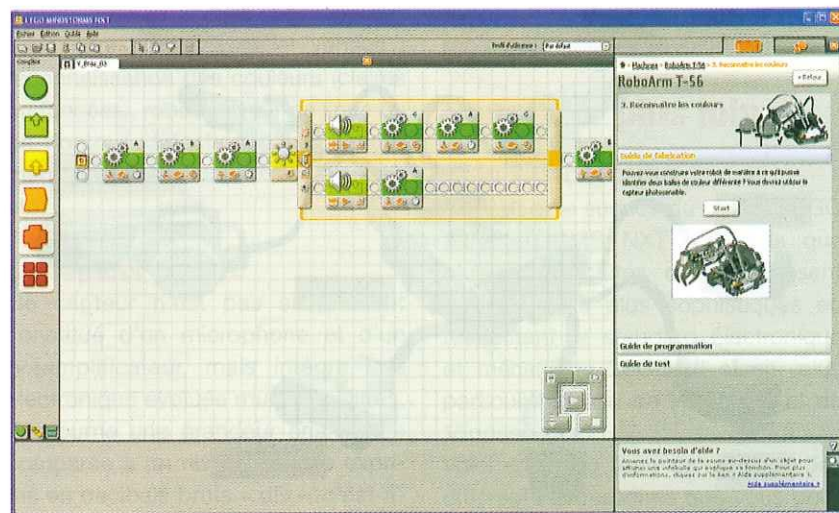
LEGO MINDSTORMS NXT

Fichier Édition Outils Aide

Profil d'utilisateur : Par défaut

Complet

V_Bras_03

Machines > RoboArm T-56 > 3. Reconnaître les couleurs

RoboArm T-56

« Retour

3. Reconnaître les couleurs

Guide de fabrication

Pouvez-vous construire votre robot de manière à ce qu'il puisse identifier deux balles de couleur différente ? Vous devrez utiliser le capteur photosensible.

Start

Guide de programmation

Guide de test

Vous avez besoin d'aide ?

Amenez le pointeur de la souris au-dessus d'un objet pour afficher une infobulle qui explique sa fonction. Pour plus d'informations, cliquez sur le lien ? Aide supplémentaire !

Aide supplémentaire »